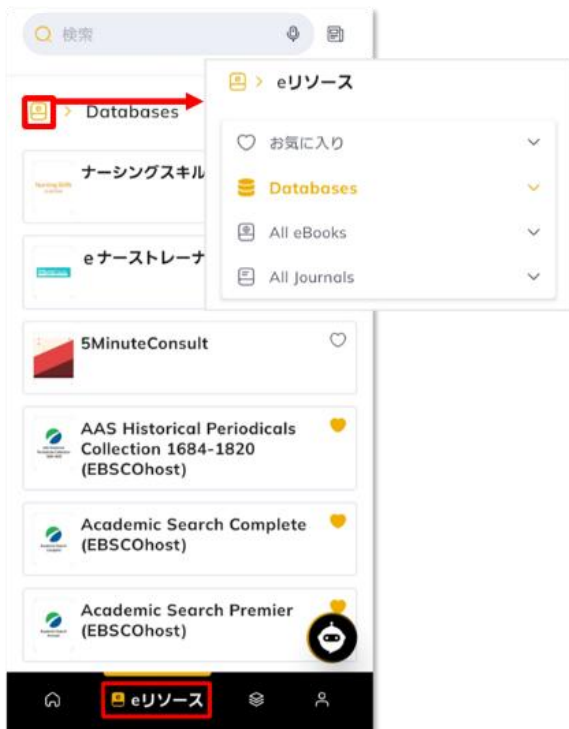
検索

> Databases

ナーシングスキル

Nursing Skills

eナーストレーナ

5MinuteConsult

AAS Historical Periodicals Collection 1684-1820 (EBSCOhost)

Academic Search Complete (EBSCOhost)

Academic Search Premier (EBSCOhost)

eリソース

> eリソース

お気に入り

Databases

All eBooks

All Journals